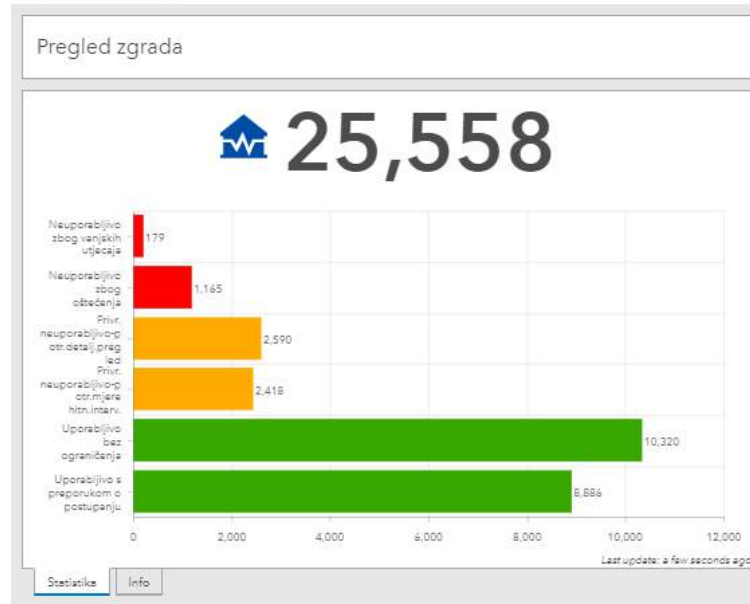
Pregled zgrada

25,558

Neuporabljivo zbog vanjskih utjecaja 179

Neuporabljivo zbog oštećenja 1,165

Privr. neuporabljivo-p otr.detalj.preg led 2,590

Privr. neuporabljivo-p otr.mjere hitn.interv. 2,418

Uporabljivo bez ograničenja 10,320

Uporabljivo s preporukom o postupanju 8,886

0 2,000 4,000 6,000 8,000 10,000 12,000

Last update: a few seconds ag

Statistika | Info